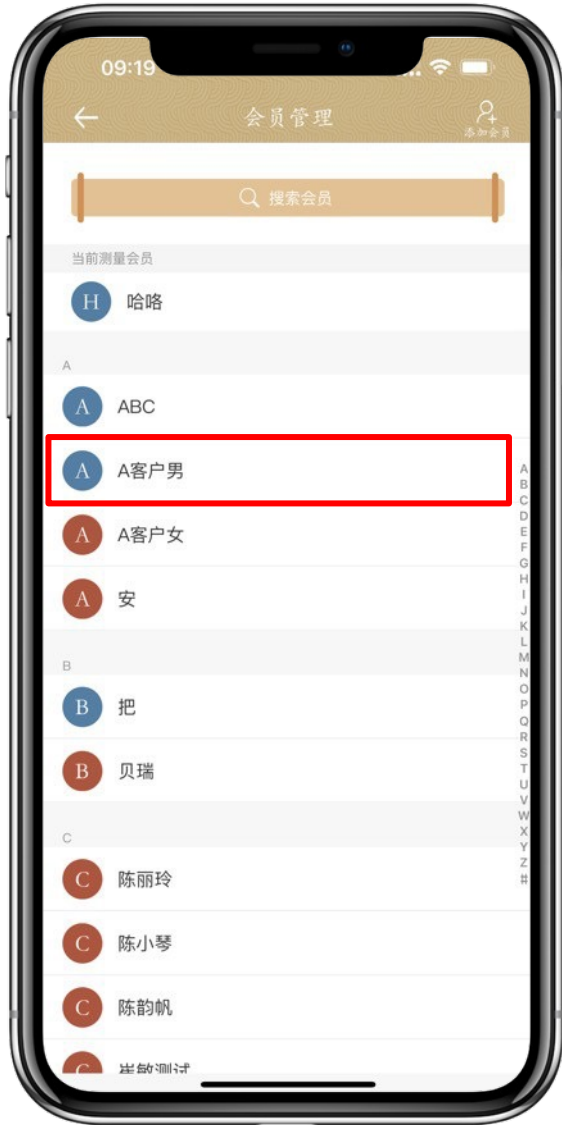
09:19

会员管理

添加会员

搜索会员

当前测量会员

H 哈咯

A

A ABC

A A客户男

A A客户女

A 安

B

B 把

B 贝瑞

C

C 陈丽玲

C 陈小琴

C 陈韵帆

C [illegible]

A B C D E F G H I J K L M N O P Q R S T U V W X Y Z #